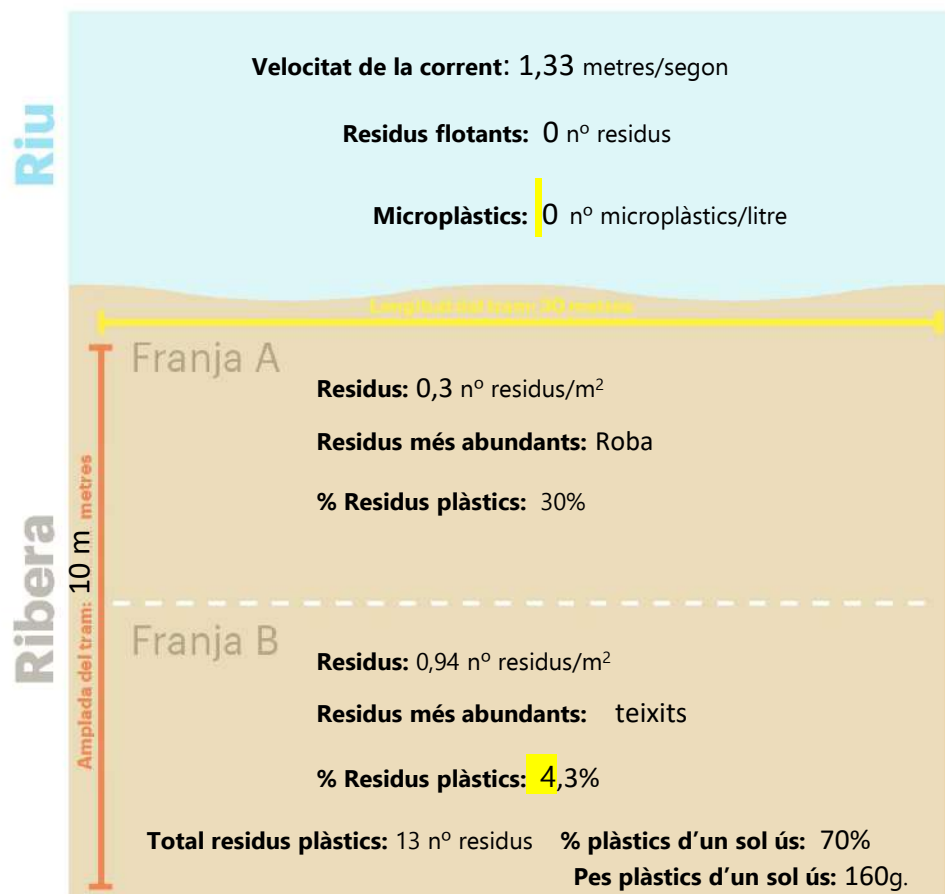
Riu

**Velocitat de la corrent**: 1,33 metres/segon

**Residus flotants:** 0 nº residus

**Microplàstics:** 0 nº microplàstics/litre

Longitud del tram: 30 metres

Ribera

Amplada del tram: 10 m metres

Franja A

**Residus:** 0,3 nº residus/m$^2$

**Residus més abundants:** Roba

**% Residus plàstics:** 30%

Franja B

**Residus:** 0,94 nº residus/m$^2$

**Residus més abundants:** teixits

**% Residus plàstics:** 4,3%

**Total residus plàstics:** 13 nº residus **% plàstics d'un sol ús:** 70%

**Pes plàstics d'un sol ús:** 160g.